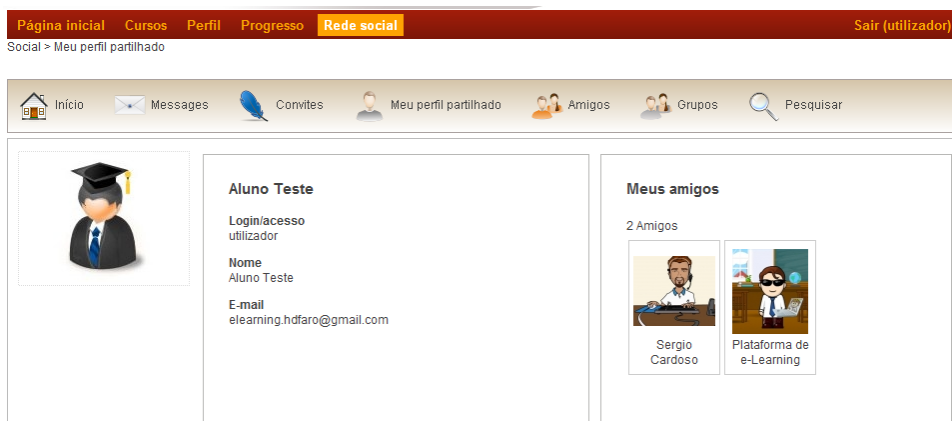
Página inicial Cursos Perfil Progresso Rede social Sair (utilizador)

Social > Meu perfil partilhado

Início Messages Convites Meu perfil partilhado Amigos Grupos Pesquisar

Aluno Teste

Login/acesso
utilizador

Nome
Aluno Teste

E-mail
elearning.hdfaro@gmail.com

Meus amigos

2 Amigos

Sergio Cardoso

Plataforma de e-Learning